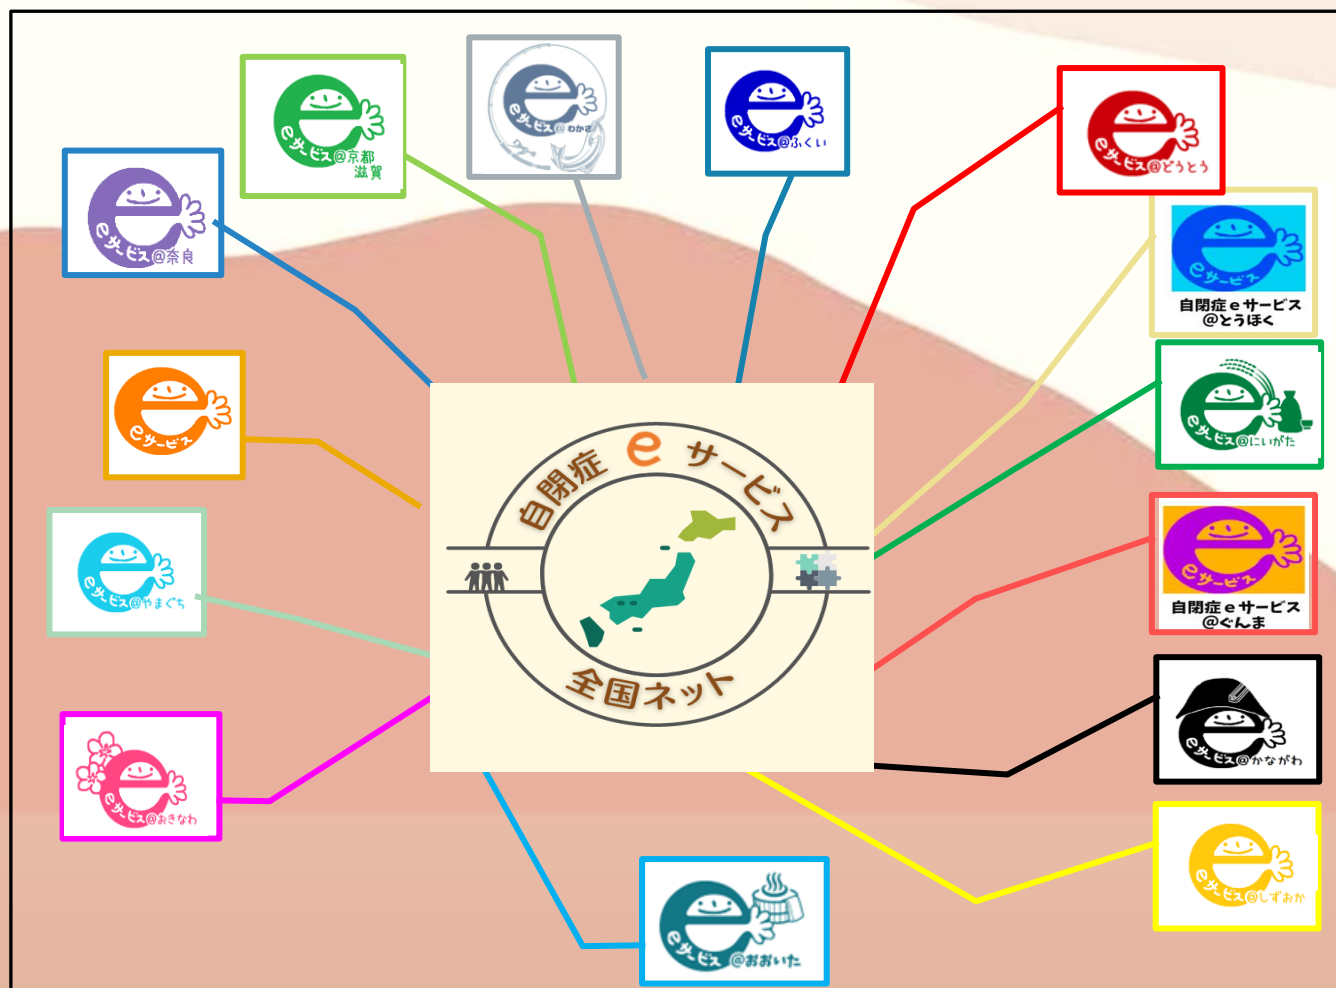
eサービス@京都滋賀

eサービス@わかさ

eサービス@ふくい

eサービス@どうとう

eサービス@奈良

eサービス
自閉症eサービス
@とうほく

eサービス

eサービス@にいがた

自閉症 e サービス
全国ネット

eサービス@やまぐち

eサービス
自閉症eサービス
@ぐんま

eサービス@かながわ

eサービス@おきなわ

eサービス@しずおか

eサービス@おおいた